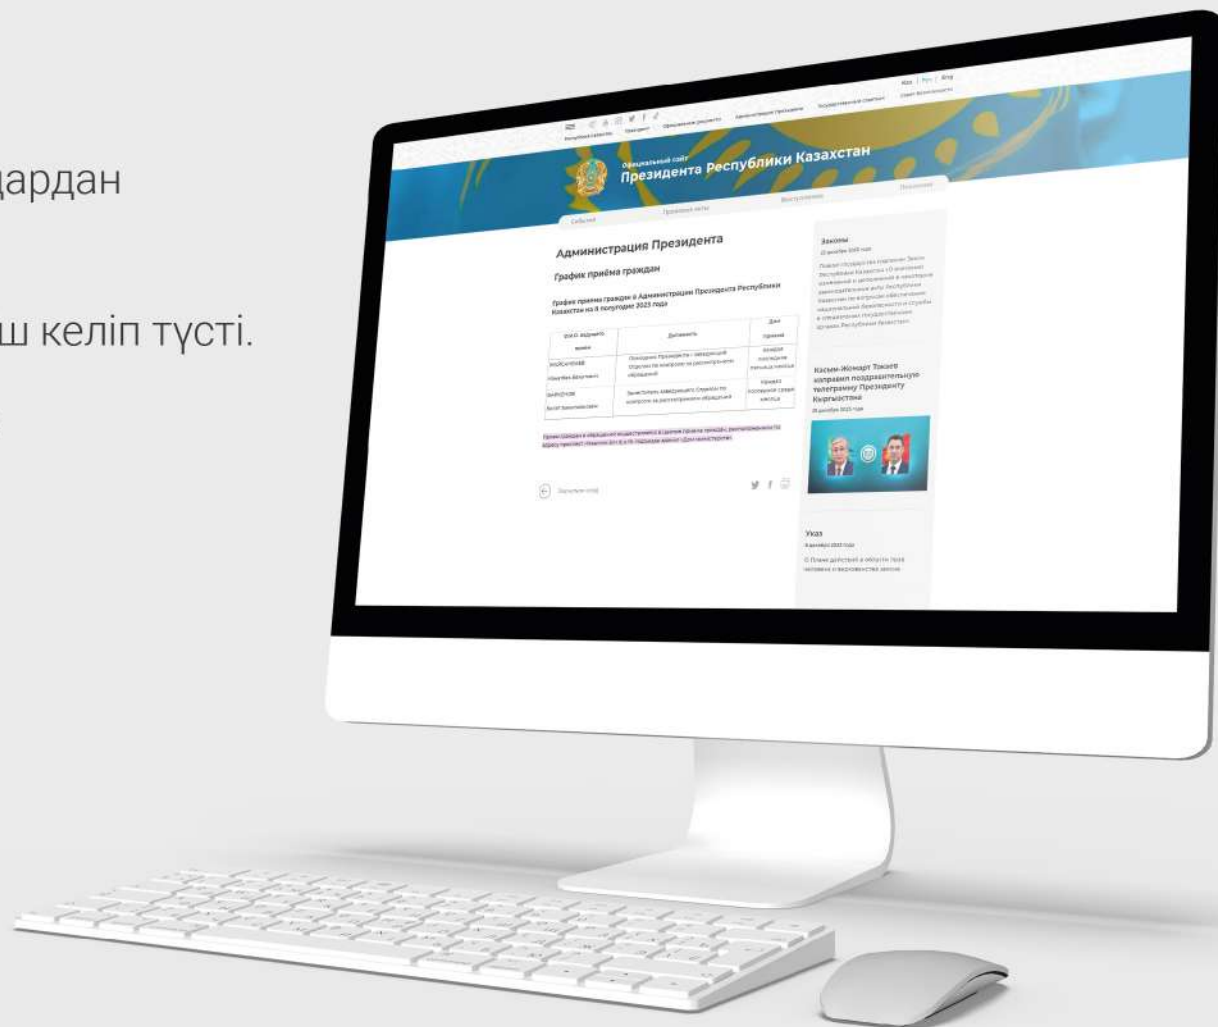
дардан

ш келіп түсті.

Официальный сайт
Президента Республики Казахстан

События

Администрация Президента

График приёма граждан

График приема граждан в Администрации Президента Республики Казахстан на II полугодие 2023 года

| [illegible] | Должность | Дни приема |
|---|---|---|
| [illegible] | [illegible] | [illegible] |
| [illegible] | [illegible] | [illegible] |

Законы

Касым-Жомарт Токаев направил поздравительную телеграмму Президенту Кыргызстана

Указ